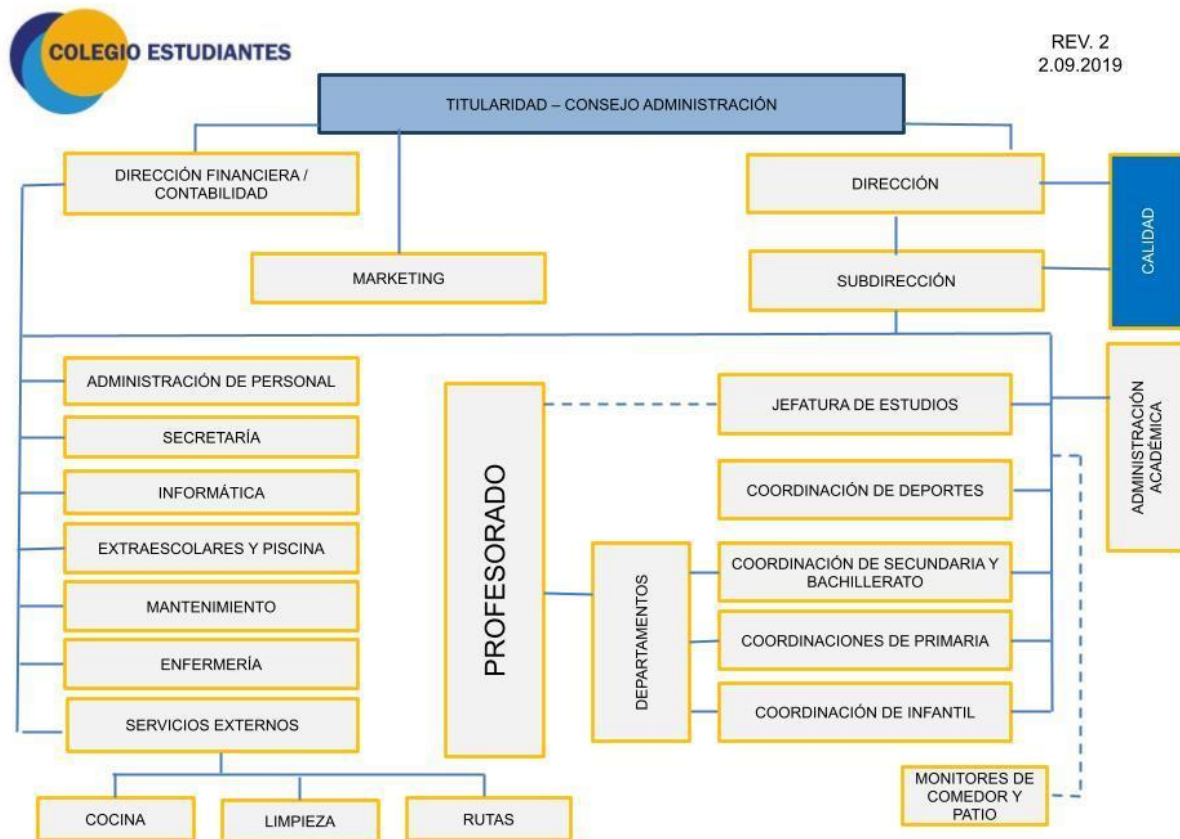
COLEGIO ESTUDIANTES

REV. 2
2.09.2019

TITULARIDAD – CONSEJO ADMINISTRACIÓN

DIRECCIÓN FINANCIERA / CONTABILIDAD

MARKETING

DIRECCIÓN

SUBDIRECCIÓN

CALIDAD

ADMINISTRACIÓN DE PERSONAL

SECRETARÍA

INFORMÁTICA

EXTRAESCOLARES Y PISCINA

MANTENIMIENTO

ENFERMERÍA

SERVICIOS EXTERNOS

COCINA

LIMPIEZA

RUTAS

PROFESORADO

DEPARTAMENTOS

JEFATURA DE ESTUDIOS

COORDINACIÓN DE DEPORTES

COORDINACIÓN DE SECUNDARIA Y BACHILLERATO

COORDINACIONES DE PRIMARIA

COORDINACIÓN DE INFANTIL

ADMINISTRACIÓN ACADÉMICA

MONITORES DE COMEDOR Y PATIO